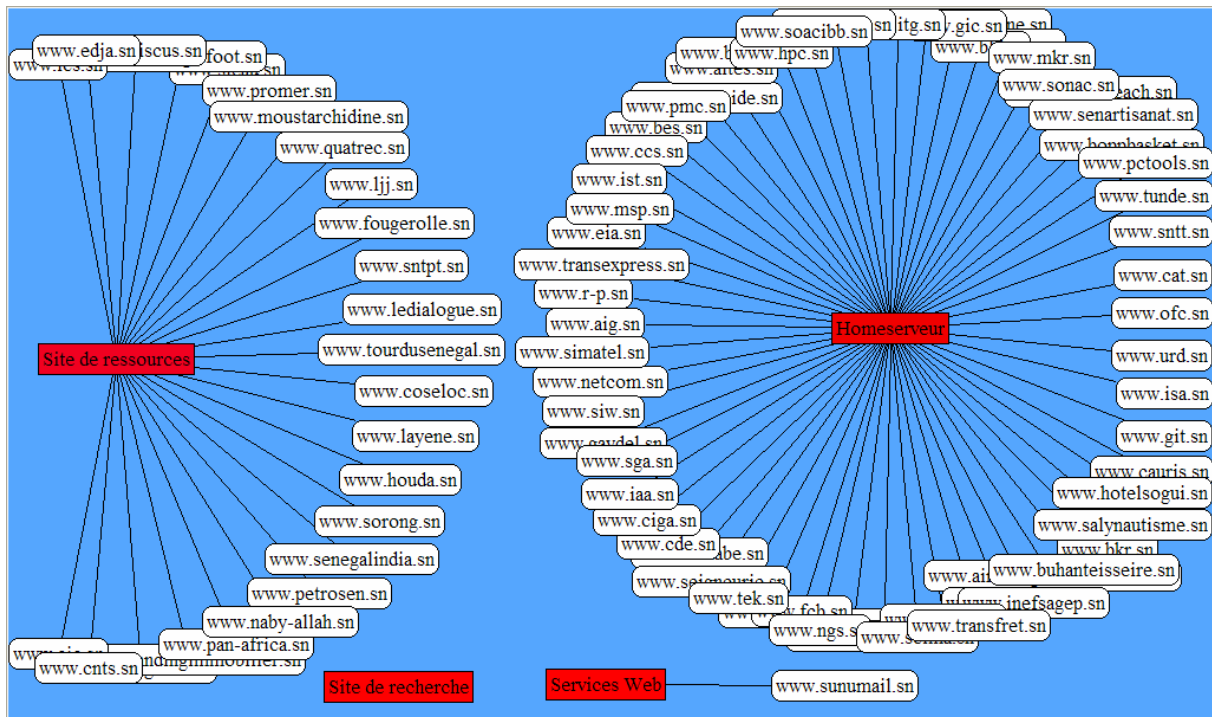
www.edja.sn
iscus.sn
foot.sn
www.promer.sn
www.moustarchidine.sn
www.quatrec.sn
www.ljj.sn
www.fougerolle.sn
www.sntpt.sn
www.ledialogue.sn
www.tourdusenegal.sn
www.coseloc.sn
www.layene.sn
www.houda.sn
www.sorong.sn
www.senegalindia.sn
www.petrosen.sn
www.naby-allah.sn
www.pan-africa.sn
www.cnts.sn
Site de ressources
Site de recherche
Services Web
www.sunumail.sn
Homeserveur
www.soacibb.sn
itg.sn
.gic.sn
www.hpc.sn
www.mkr.sn
www.sonac.sn
www.senartisanat.sn
www.pctools.sn
www.tunde.sn
www.sntt.sn
www.cat.sn
www.ofc.sn
www.urd.sn
www.isa.sn
www.git.sn
www.cauris.sn
www.hotelsogui.sn
www.salynautisme.sn
www.bkr.sn
www.buhanteisseire.sn
www.inefsagep.sn
www.transfret.sn
www.ngs.sn
www.tek.sn
www.cde.sn
www.ciga.sn
www.iaa.sn
www.sga.sn
www.siw.sn
www.netcom.sn
www.simatel.sn
www.aig.sn
www.r-p.sn
www.transexpress.sn
www.eia.sn
www.msp.sn
www.ist.sn
www.ccs.sn
www.bes.sn
www.pmc.sn
ide.sn
www.artes.sn